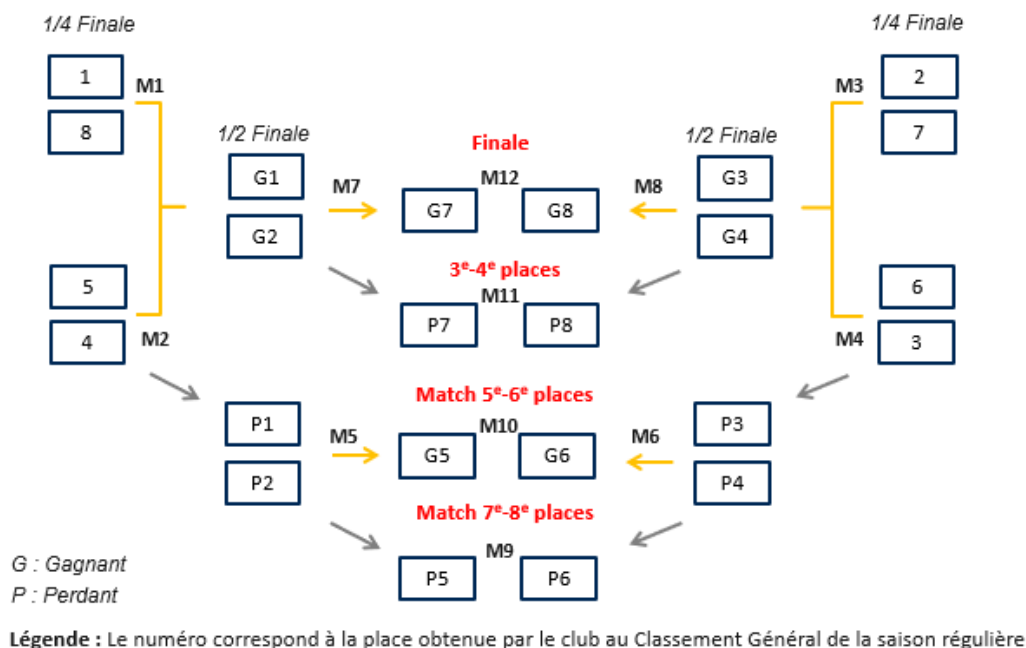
1/4 Finale

1/4 Finale

1

8

M1

2

7

M3

1/2 Finale

1/2 Finale

Finale

G1

G2

M7

M12

G7

G8

M8

G3

G4

$3^e$-$4^e$ places

5

4

M2

M11

P7

P8

6

3

M4

Match $5^e$-$6^e$ places

P1

P2

M5

M10

G5

G6

M6

P3

P4

Match $7^e$-$8^e$ places

M9

P5

P6

G : Gagnant
P : Perdant

Légende : Le numéro correspond à la place obtenue par le club au Classement Général de la saison régulière